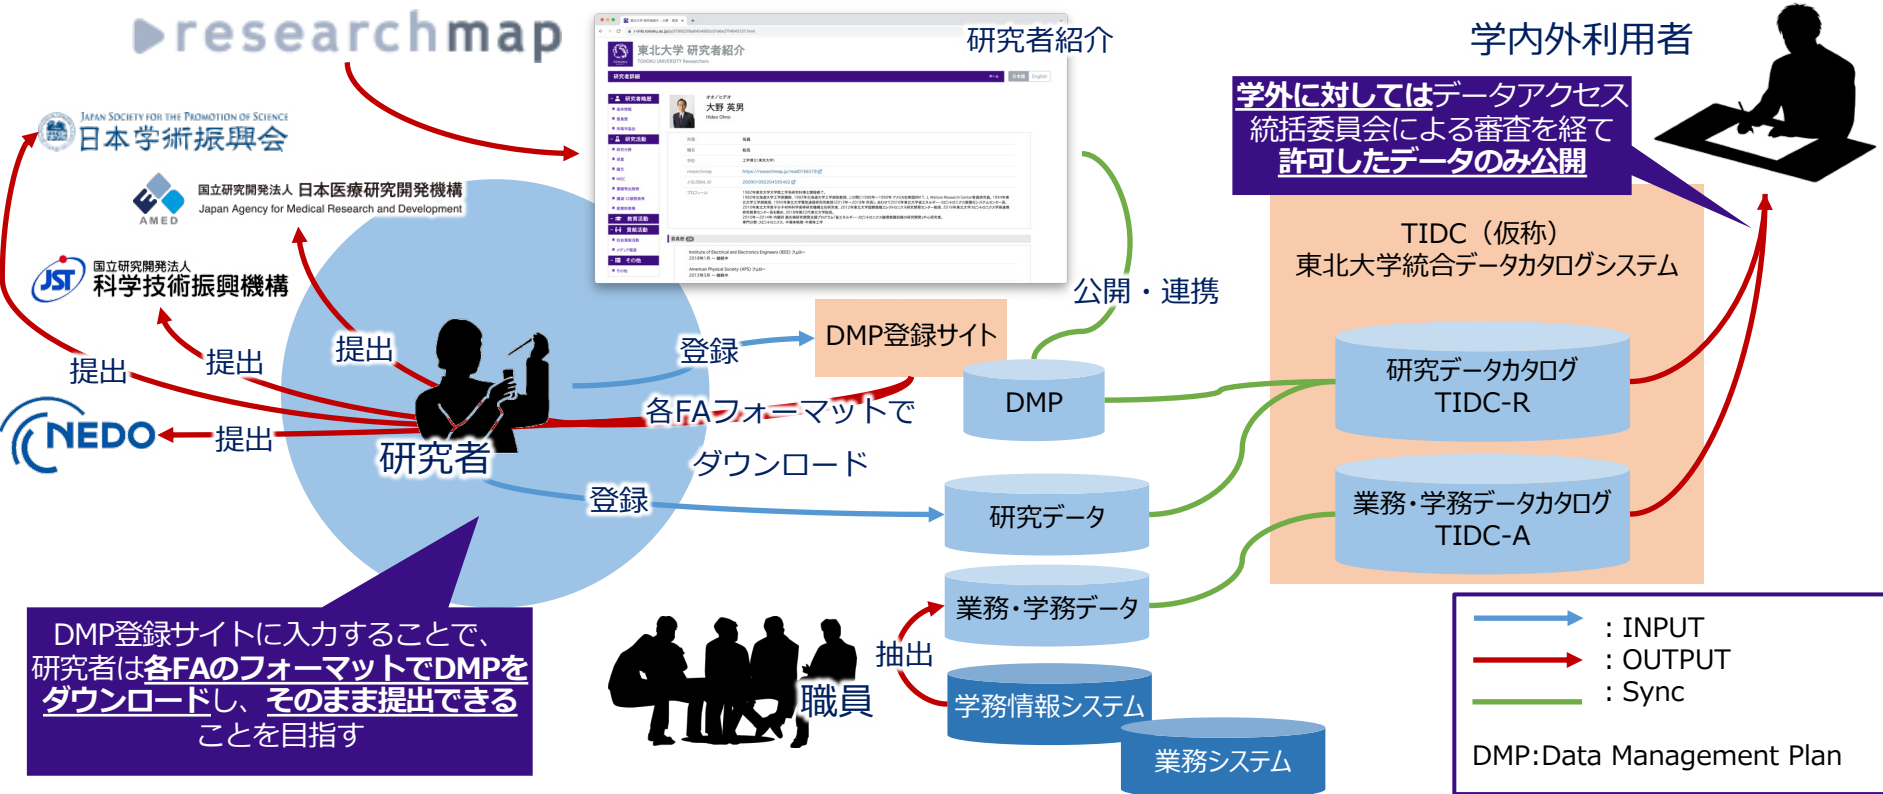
researchmap

研究者紹介

学内外利用者

学外に対してはデータアクセス統括委員会による審査を経て許可したデータのみ公開

JAPAN SOCIETY FOR THE PROMOTION OF SCIENCE
日本学術振興会

国立研究開発法人 日本医療研究開発機構
Japan Agency for Medical Research and Development
AMED

国立研究開発法人
JST 科学技術振興機構

NEDO

提出

提出

提出

提出

研究者

登録

DMP登録サイト

公開・連携

DMP

各FAフォーマットで
ダウンロード

登録

研究データ

TIDC（仮称）
東北大学統合データカタログシステム

研究データカタログ
TIDC-R

業務・学務データカタログ
TIDC-A

業務・学務データ

抽出

職員

学務情報システム

業務システム

DMP登録サイトに入力することで、研究者は各FAのフォーマットでDMPをダウンロードし、そのまま提出できることを目指す

：INPUT
：OUTPUT
：Sync

DMP:Data Management Plan

東北大学 研究者紹介
大野 英男
Hideo Ohno